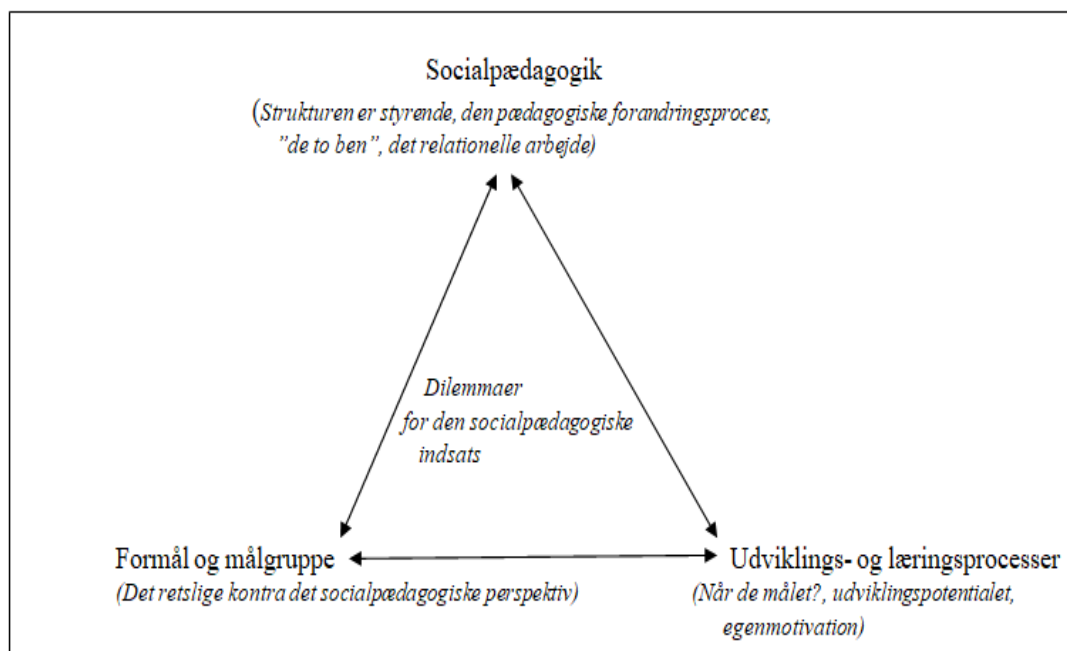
Socialpædagogik

(Strukturen er styrende, den pædagogiske forandringsproces, "de to ben", det relationelle arbejde)

Dilemmaer for den socialpædagogiske indsats

Formål og målgruppe

(Det retslige kontra det socialpædagogiske perspektiv)

Udviklings- og læringsprocesser

(Når de målet?, udviklingspotentialet, egenmotivation)